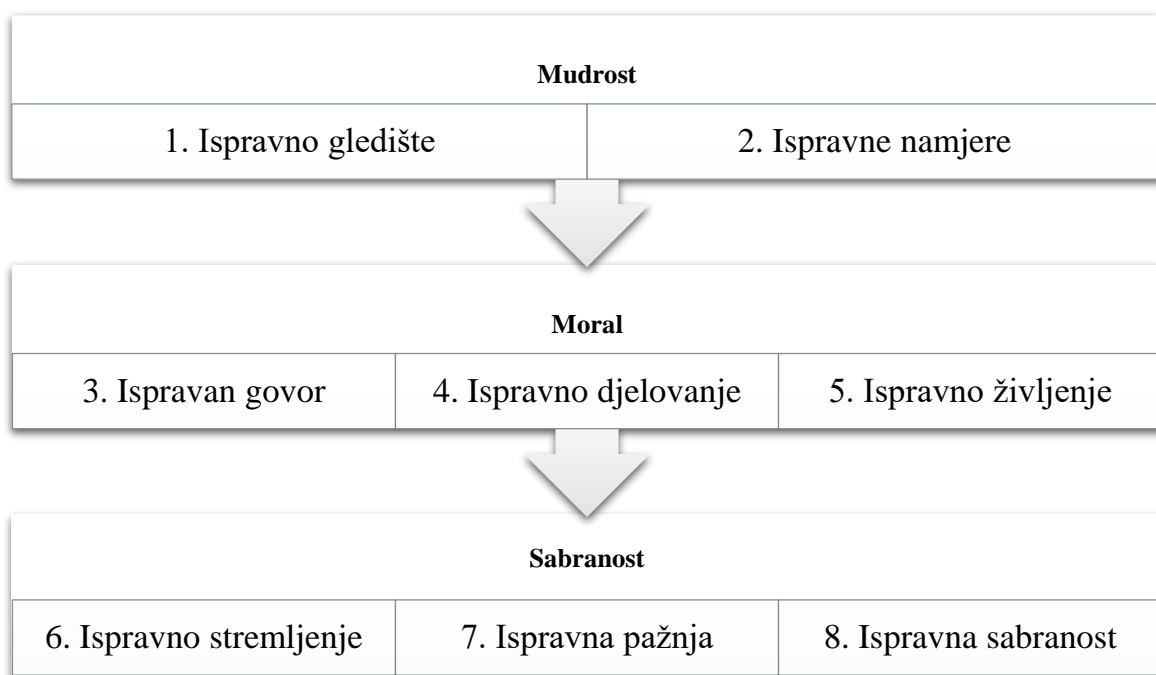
Mudrost

1. Ispravno gledište

2. Ispravne namjere

Moral

3. Ispravan govor

4. Ispravno djelovanje

5. Ispravno življenje

Sabranost

6. Ispravno stremljenje

7. Ispravna pažnja

8. Ispravna sabranost